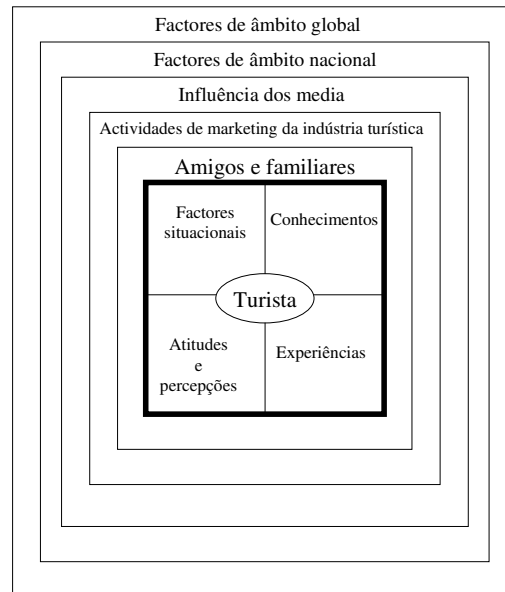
Factores de âmbito global

Factores de âmbito nacional

Influência dos media

Actividades de marketing da indústria turística

Amigos e familiares

Factores situacionais

Conhecimentos

Turista

Atitudes e percepções

Experiências